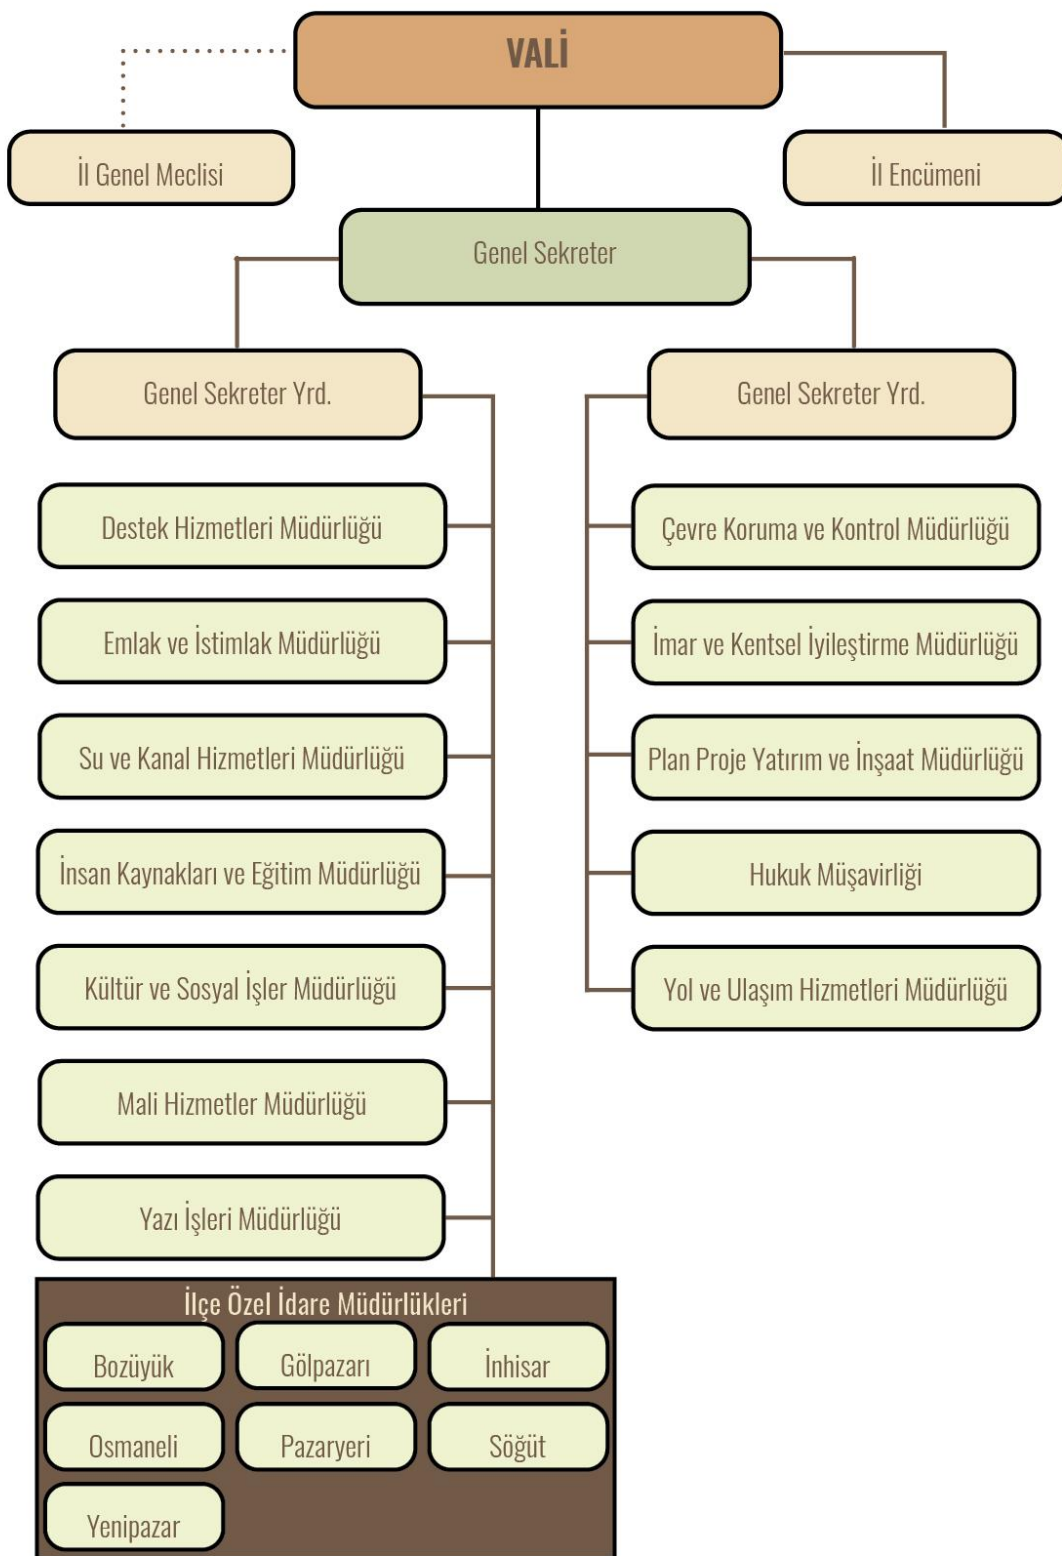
VALİ

İl Genel Meclisi

İl Encümeni

Genel Sekreter

Genel Sekreter Yrd.

Destek Hizmetleri Müdürlüğü

Emlak ve İstimlak Müdürlüğü

Su ve Kanal Hizmetleri Müdürlüğü

İnsan Kaynakları ve Eğitim Müdürlüğü

Kültür ve Sosyal İşler Müdürlüğü

Mali Hizmetler Müdürlüğü

Yazı İşleri Müdürlüğü

Genel Sekreter Yrd.

Çevre Koruma ve Kontrol Müdürlüğü

İmar ve Kentsel İyileştirme Müdürlüğü

Plan Proje Yatırım ve İnşaat Müdürlüğü

Hukuk Müşavirliği

Yol ve Ulaşım Hizmetleri Müdürlüğü

İlçe Özel İdare Müdürlükleri

Bozüyük

Gölpazarı

İnhisar

Osmaneli

Pazaryeri

Söğüt

Yenipazar